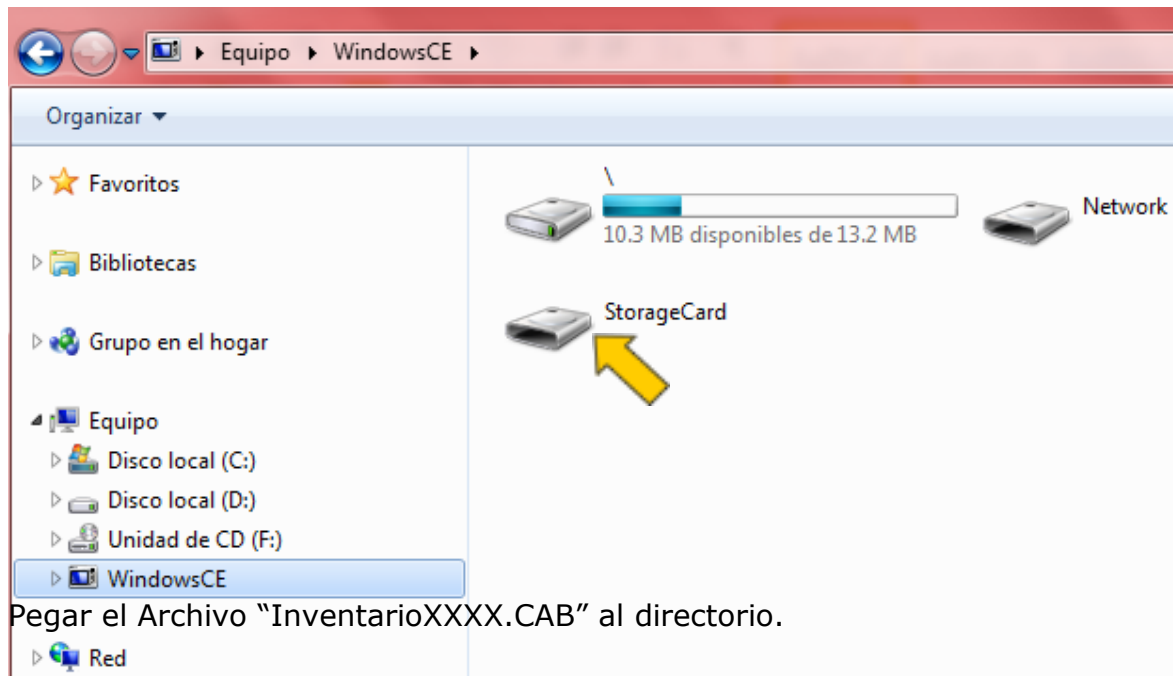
Equipo ▸ WindowsCE ▸

Organizar ▾

Favoritos

Bibliotecas

Grupo en el hogar

Equipo
Disco local (C:)
Disco local (D:)
Unidad de CD (F:)
WindowsCE

Pegar el Archivo "InventarioXXXX.CAB" al directorio.

Red

\
10.3 MB disponibles de 13.2 MB

Network

StorageCard